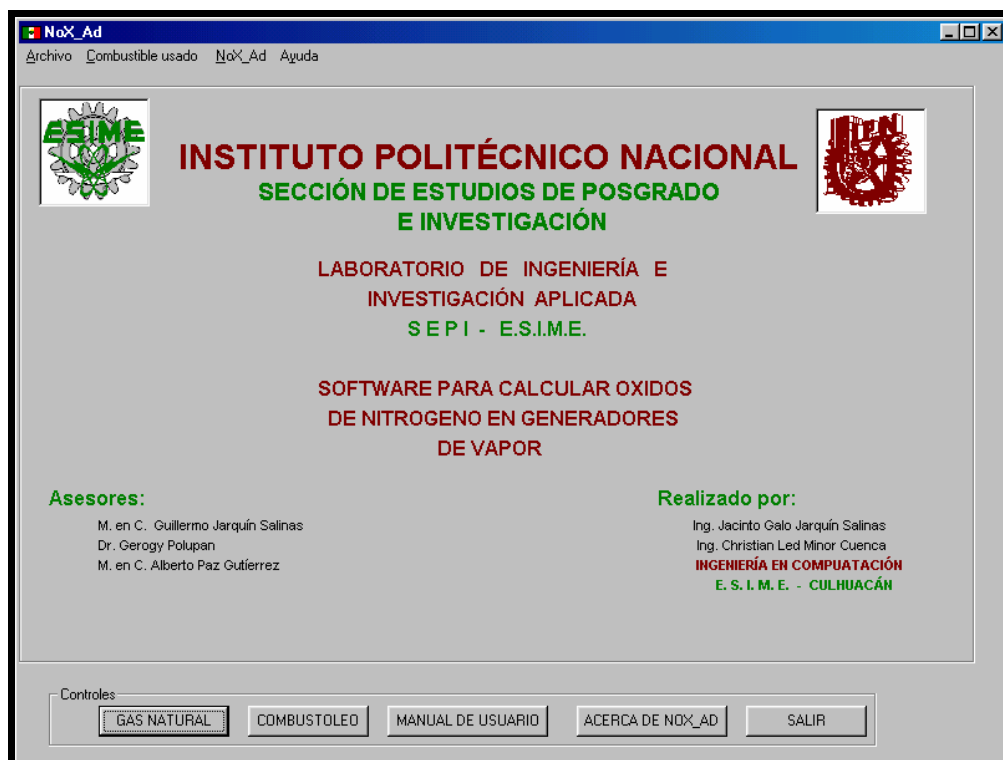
NoX_Ad

Archivo Combustible usado NoX_Ad Ayuda

ESIME

INSTITUTO POLITÉCNICO NACIONAL
SECCIÓN DE ESTUDIOS DE POSGRADO E INVESTIGACIÓN

IPN

LABORATORIO DE INGENIERÍA E INVESTIGACIÓN APLICADA
S E P I - E.S.I.M.E.

SOFTWARE PARA CALCULAR OXIDOS DE NITROGENO EN GENERADORES DE VAPOR

Asesores:
M. en C. Guillermo Jarquín Salinas
Dr. Gerogy Polupan
M. en C. Alberto Paz Gutíerrez

Realizado por:
Ing. Jacinto Galo Jarquín Salinas
Ing. Christian Led Minor Cuenca
INGENIERÍA EN COMPUATACIÓN
E. S. I. M. E. - CULHUACÁN

Controles
GAS NATURAL
COMBUSTOLEO
MANUAL DE USUARIO
ACERCA DE NOX_AD
SALIR